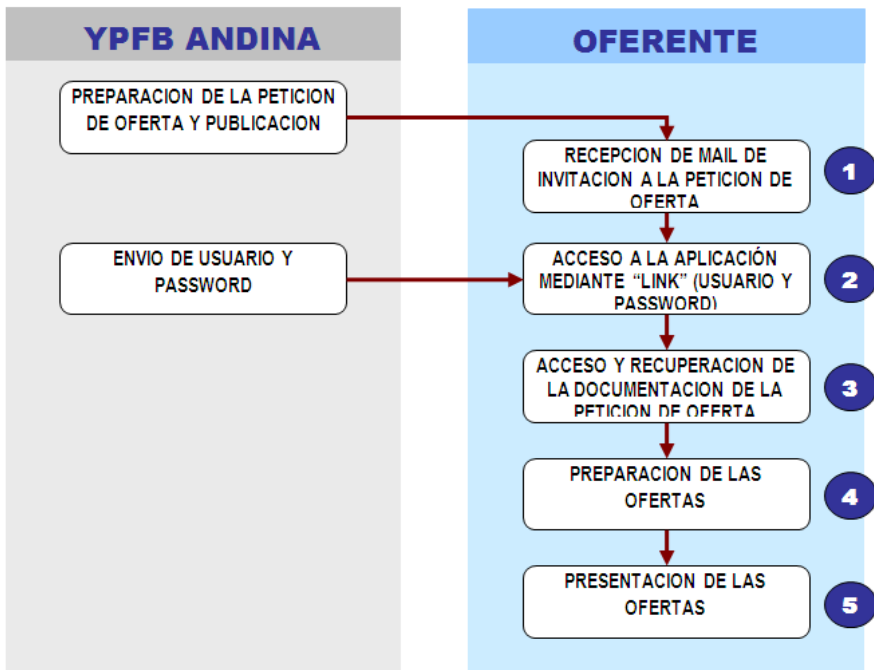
YPFB ANDINA

PREPARACION DE LA PETICION DE OFERTA Y PUBLICACION

ENVIO DE USUARIO Y PASSWORD

OFERENTE

RECEPCION DE MAIL DE INVITACION A LA PETICION DE OFERTA

1

ACCESO A LA APLICACIÓN MEDIANTE "LINK" (USUARIO Y PASSWORD)

2

ACCESO Y RECUPERACION DE LA DOCUMENTACION DE LA PETICION DE OFERTA

3

PREPARACION DE LAS OFERTAS

4

PRESENTACION DE LAS OFERTAS

5